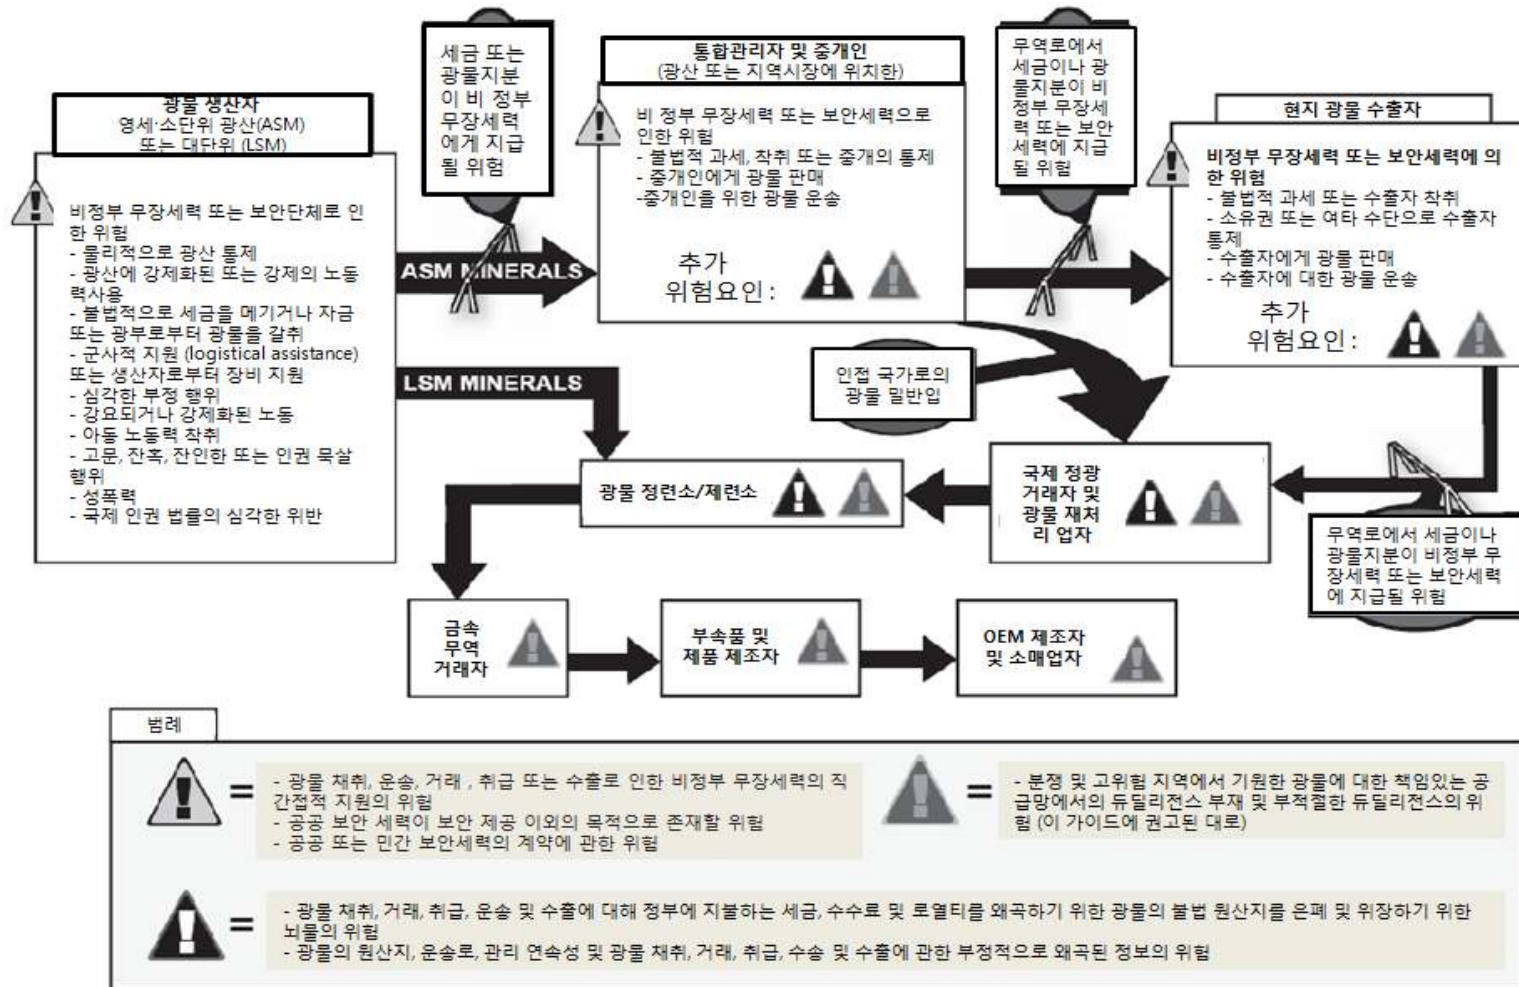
광물 생산자
영세·소단위 광산(ASM)
또는 대단위 (LSM)

비정부 무장세력 또는 보안단체로 인한 위험
- 물리적으로 광산 통제
- 광산에 강제화된 또는 강제의 노동력사용
- 불법적으로 세금을 메기거나 자금 또는 광부로부터 광물을 갈취
- 군사적 지원 (logistical assistance) 또는 생산자로부터 장비 지원
- 심각한 부정 행위
- 강요되거나 강제화된 노동
- 아동 노동력 착취
- 고문, 잔혹, 잔인한 또는 인권 묵살 행위
- 성폭력
- 국제 인권 법률의 심각한 위반

세금 또는 광물지분이 비 정부 무장세력에게 지급될 위험

ASM MINERALS

LSM MINERALS

통합관리자 및 중개인
(광산 또는 지역시장에 위치한)

비 정부 무장세력 또는 보안세력으로 인한 위험
- 불법적 과세, 착취 또는 중개의 통제
- 중개인에게 광물 판매
-중개인을 위한 광물 운송

추가
위험요인 :

무역로에서 세금이나 광물지분이 비 정부 무장세력 또는 보안세력에 지급될 위험

현지 광물 수출자

비정부 무장세력 또는 보안세력에 의한 위험
- 불법적 과세 또는 수출자 착취
- 소유권 또는 여타 수단으로 수출자 통제
- 수출자에게 광물 판매
- 수출자에 대한 광물 운송

추가
위험요인 :

인접 국가로의
광물 밀반입

광물 정련소/제련소

국제 정광 거래자 및 광물 재처리 업자

무역로에서 세금이나 광물지분이 비정부 무장세력 또는 보안세력에 지급될 위험

금속
무역
거래자

부속품 및
제품 제조자

OEM 제조자
및 소매업자

범례

= - 광물 채취, 운송, 거래 , 취급 또는 수출로 인한 비정부 무장세력의 직간접적 지원의 위험
- 공공 보안 세력이 보안 제공 이외의 목적으로 존재할 위험
- 공공 또는 민간 보안세력의 계약에 관한 위험

= - 분쟁 및 고위험 지역에서 기원한 광물에 대한 책임있는 공급망에서의 듀딜리전스 부재 및 부적절한 듀딜리전스의 위험 (이 가이드에 권고된 대로)

= - 광물 채취, 거래, 취급, 운송 및 수출에 대해 정부에 지불하는 세금, 수수료 및 로열티를 왜곡하기 위한 광물의 불법 원산지를 은폐 및 위장하기 위한 뇌물의 위험
- 광물의 원산지, 운송로, 관리 연속성 및 광물 채취, 거래, 취급, 수송 및 수출에 관한 부정적으로 왜곡된 정보의 위험